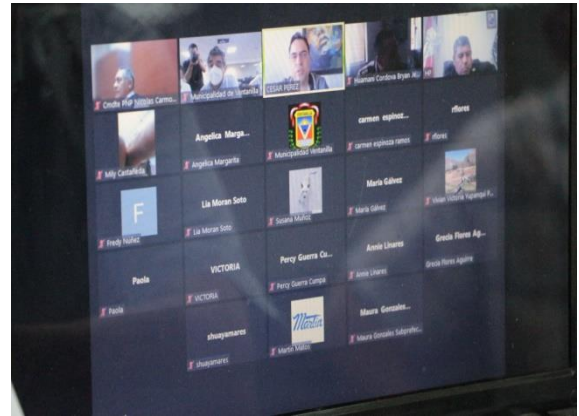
Cmdte PNP Nicolas Carmo...
Municipalidad de Ventanilla
CESAR PEREZ
Huaman Cordova Bryan Al...

Mily Castañeda
Angelica Marga...
Angelica Margarita
Municipalidad Ventanilla
carmen espinoz...
carmen espinoza ramos
rflores
rflores

F
Fredy Nuñez
Lia Moran Soto
Lia Moran Soto
Susana Muñoz
Maria Gálvez
Maria Gálvez
Vivian Victoria Yupanqui R...

Paola
Paola
VICTORIA
VICTORIA
Percy Guerra Cu...
Percy Guerra Cumpa
Annie Linares
Annie Linares
Grecia Flores Ag...
Grecia Flores Aguirre

shuayamares
shuayamares
Martin
Martin Matos
Maura Gonzales...
Maura Gonzales Subprefec...